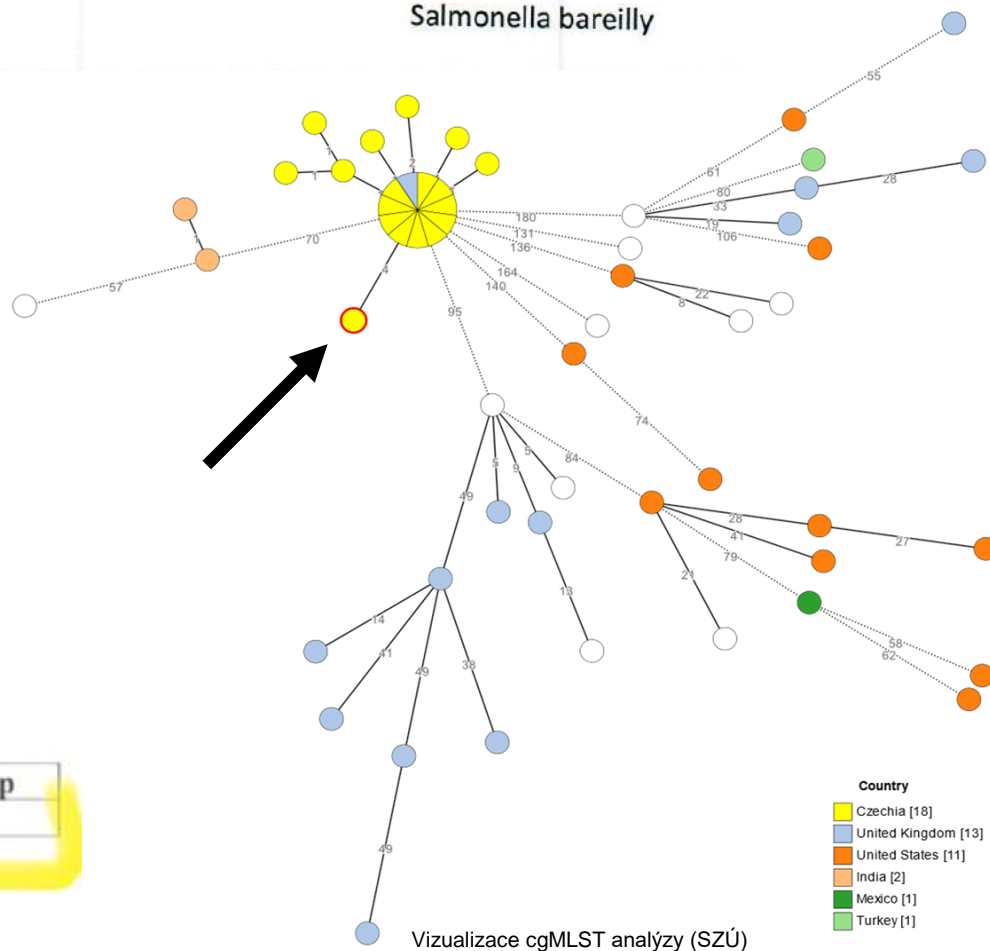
Salmonella bareilly

55
61
80
28
33
180
19
106
131
70
136
164
22
140
8
57
4
95
74
5
9
5
84
49
28
41
27
79
21
13
14
11
49
38
58
62
49
1
1
2
1

p

Country
Czechia [18]
United Kingdom [13]
United States [11]
India [2]
Mexico [1]
Turkey [1]

Vizualizace cgMLST analýzy (SZÚ)